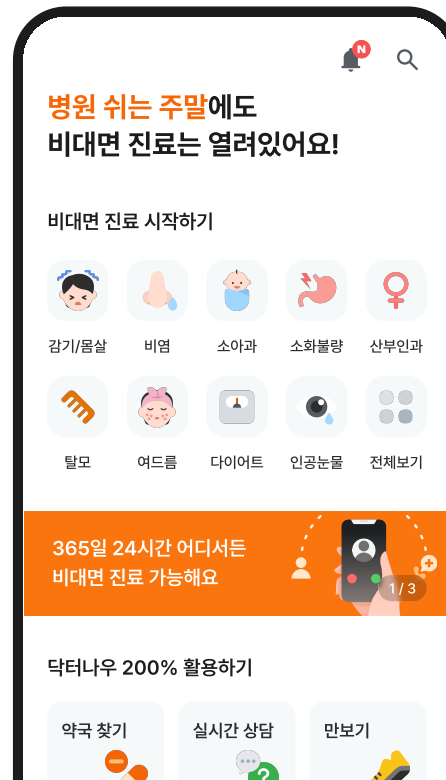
N

병원 쉬는 주말에도
비대면 진료는 열려있어요!

비대면 진료 시작하기

감기/몸살
비염
소아과
소화불량
산부인과
탈모
여드름
다이어트
인공눈물
전체보기

365일 24시간 어디서든
비대면 진료 가능해요

1 / 3

닥터나우 200% 활용하기

약국 찾기
실시간 상담
만보기